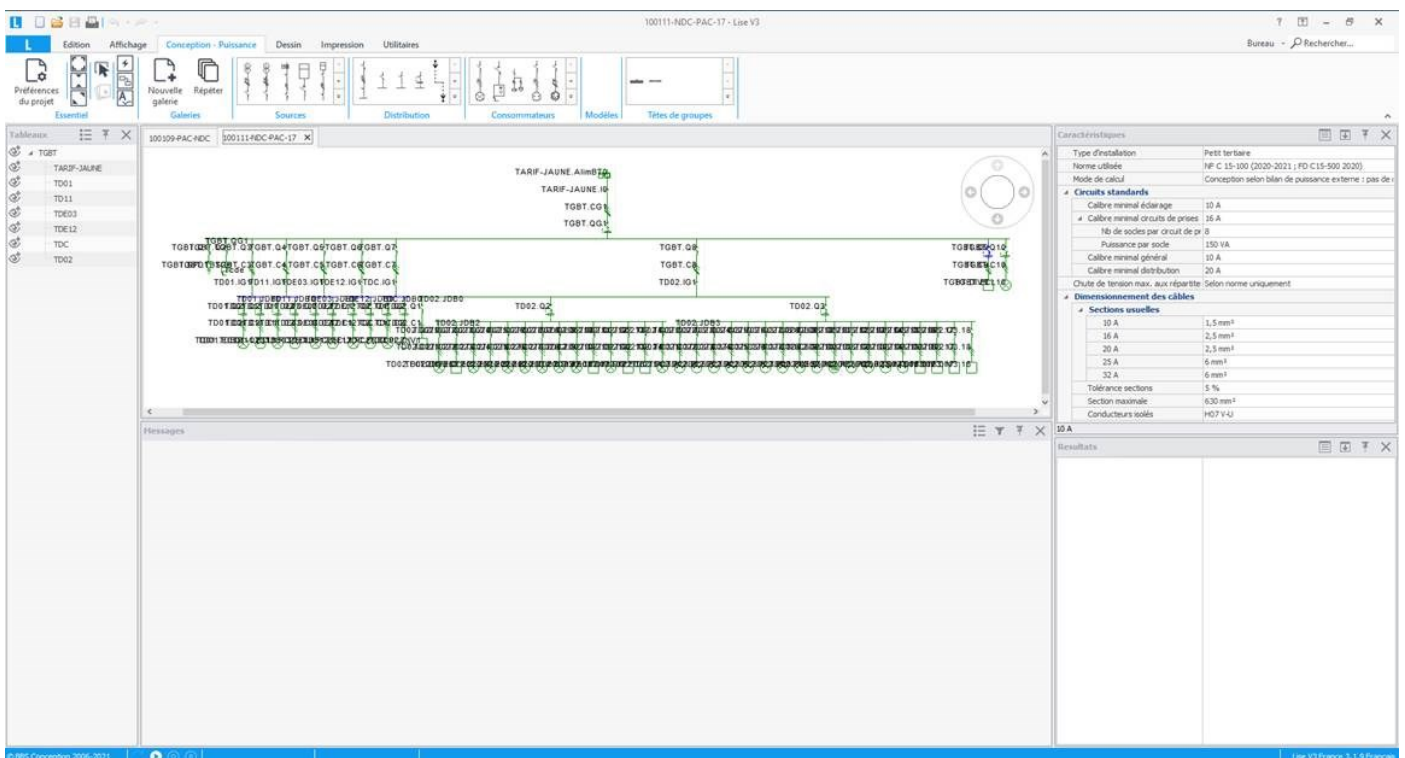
100111-NDC-PAC-17 - Lise V3

L Edition Affichage Conception - Puissance Dessin Impression Utilitaires

Bureau Rechercher...

Préférences du projet
Essentiel
Nouvelle galerie
Répéter
Galeries
Sources
Distribution
Consommateurs
Modèles
Têtes de groupes

Tableaux
TGBT
TARIF-JAUNE
TD01
TD11
TDE03
TDE12
TDC
TD02

100109-PAC-NDC
100111-NDC-PAC-17

TARIF-JAUNE.AlimBT
TARIF-JAUNE.I
TGBT.CG
TGBT.QG
TGBT.Q
TGBT.C
TD02.IG
TD02.Q2
TD02.Q3
TD02.JDB2
TD02.JDB3
TD01.IG
TD11.IG
TDE03.IG
TDE12.IG
TDC.IG

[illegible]

Messages

Caractéristiques
| | |
|---|---|
| Type d'installation | Petit tertiaire |
| Norme utilisée | NF C 15-100 (2020-2021 ; FD C15-500 2020) |
| Mode de calcul | Conception selon bilan de puissance externe : pas de c |
| Circuits standards | |
| Calibre minimal éclairage | 10 A |
| Calibre minimal circuits de prises | 16 A |
| Nb de socles par circuit de pr | 8 |
| Puissance par socle | 150 VA |
| Calibre minimal général | 10 A |
| Calibre minimal distribution | 20 A |
| Chute de tension max. aux répartiti | Selon norme uniquement |
| Dimensionnement des câbles | |
| Sections usuelles | |
| 10 A | 1,5 mm² |
| 16 A | 2,5 mm² |
| 20 A | 2,5 mm² |
| 25 A | 6 mm² |
| 32 A | 6 mm² |
| Tolérance sections | 5 % |
| Section maximale | 630 mm² |
| Conducteurs isolés | H07 V-U |

10 A

Résultats

© BBS Concept 2006-2021

Lise V3 France 3.1.9 Français